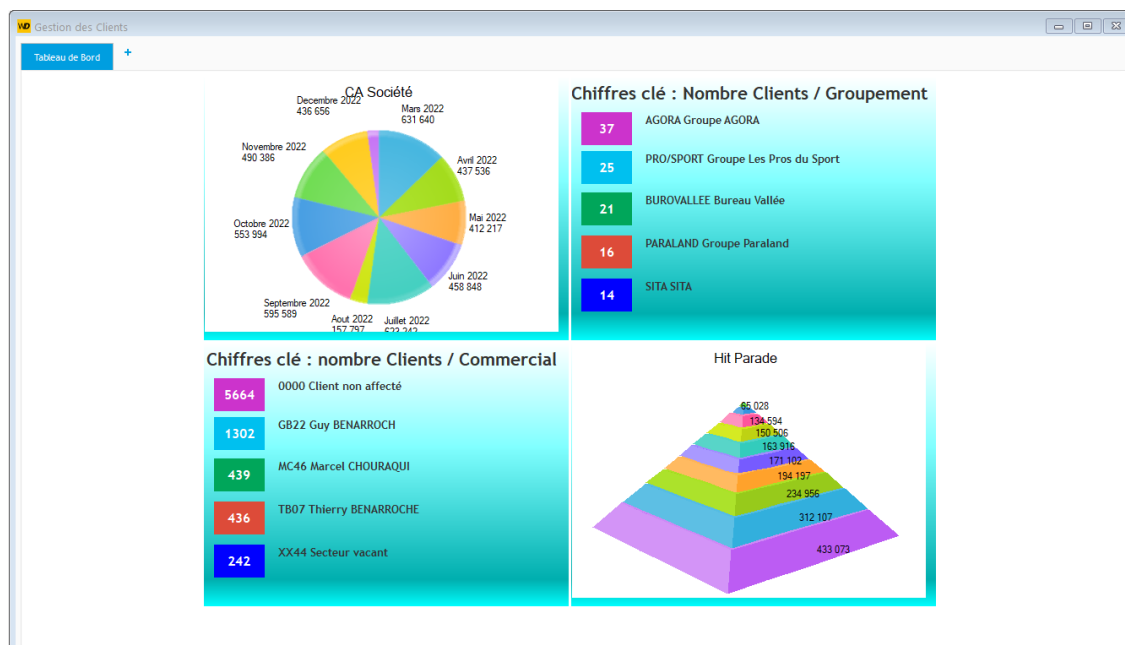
WD Gestion des Clients

Tableau de Bord +

CA Société

Decembre 2022
436 656

Mars 2022
631 640

Avril 2022
437 536

Mai 2022
412 217

Juin 2022
458 848

Juillet 2022
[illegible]

Aout 2022
157 797

Septembre 2022
595 589

Octobre 2022
553 994

Novembre 2022
490 386

Chiffres clé : Nombre Clients / Groupement

| 37 | AGORA Groupe AGORA |
|---|---|
| 25 | PRO/SPORT Groupe Les Pros du Sport |
| 21 | BUROVALLEE Bureau Vallée |
| 16 | PARALAND Groupe Paraland |
| 14 | SITA SITA |

Chiffres clé : nombre Clients / Commercial

| 5664 | 0000 Client non affecté |
|---|---|
| 1302 | GB22 Guy BENARROCH |
| 439 | MC46 Marcel CHOURAQUI |
| 436 | TB07 Thierry BENARROCHE |
| 242 | XX44 Secteur vacant |

Hit Parade

65 028
134 594
150 506
163 916
171 102
194 197
234 956
312 107
433 073